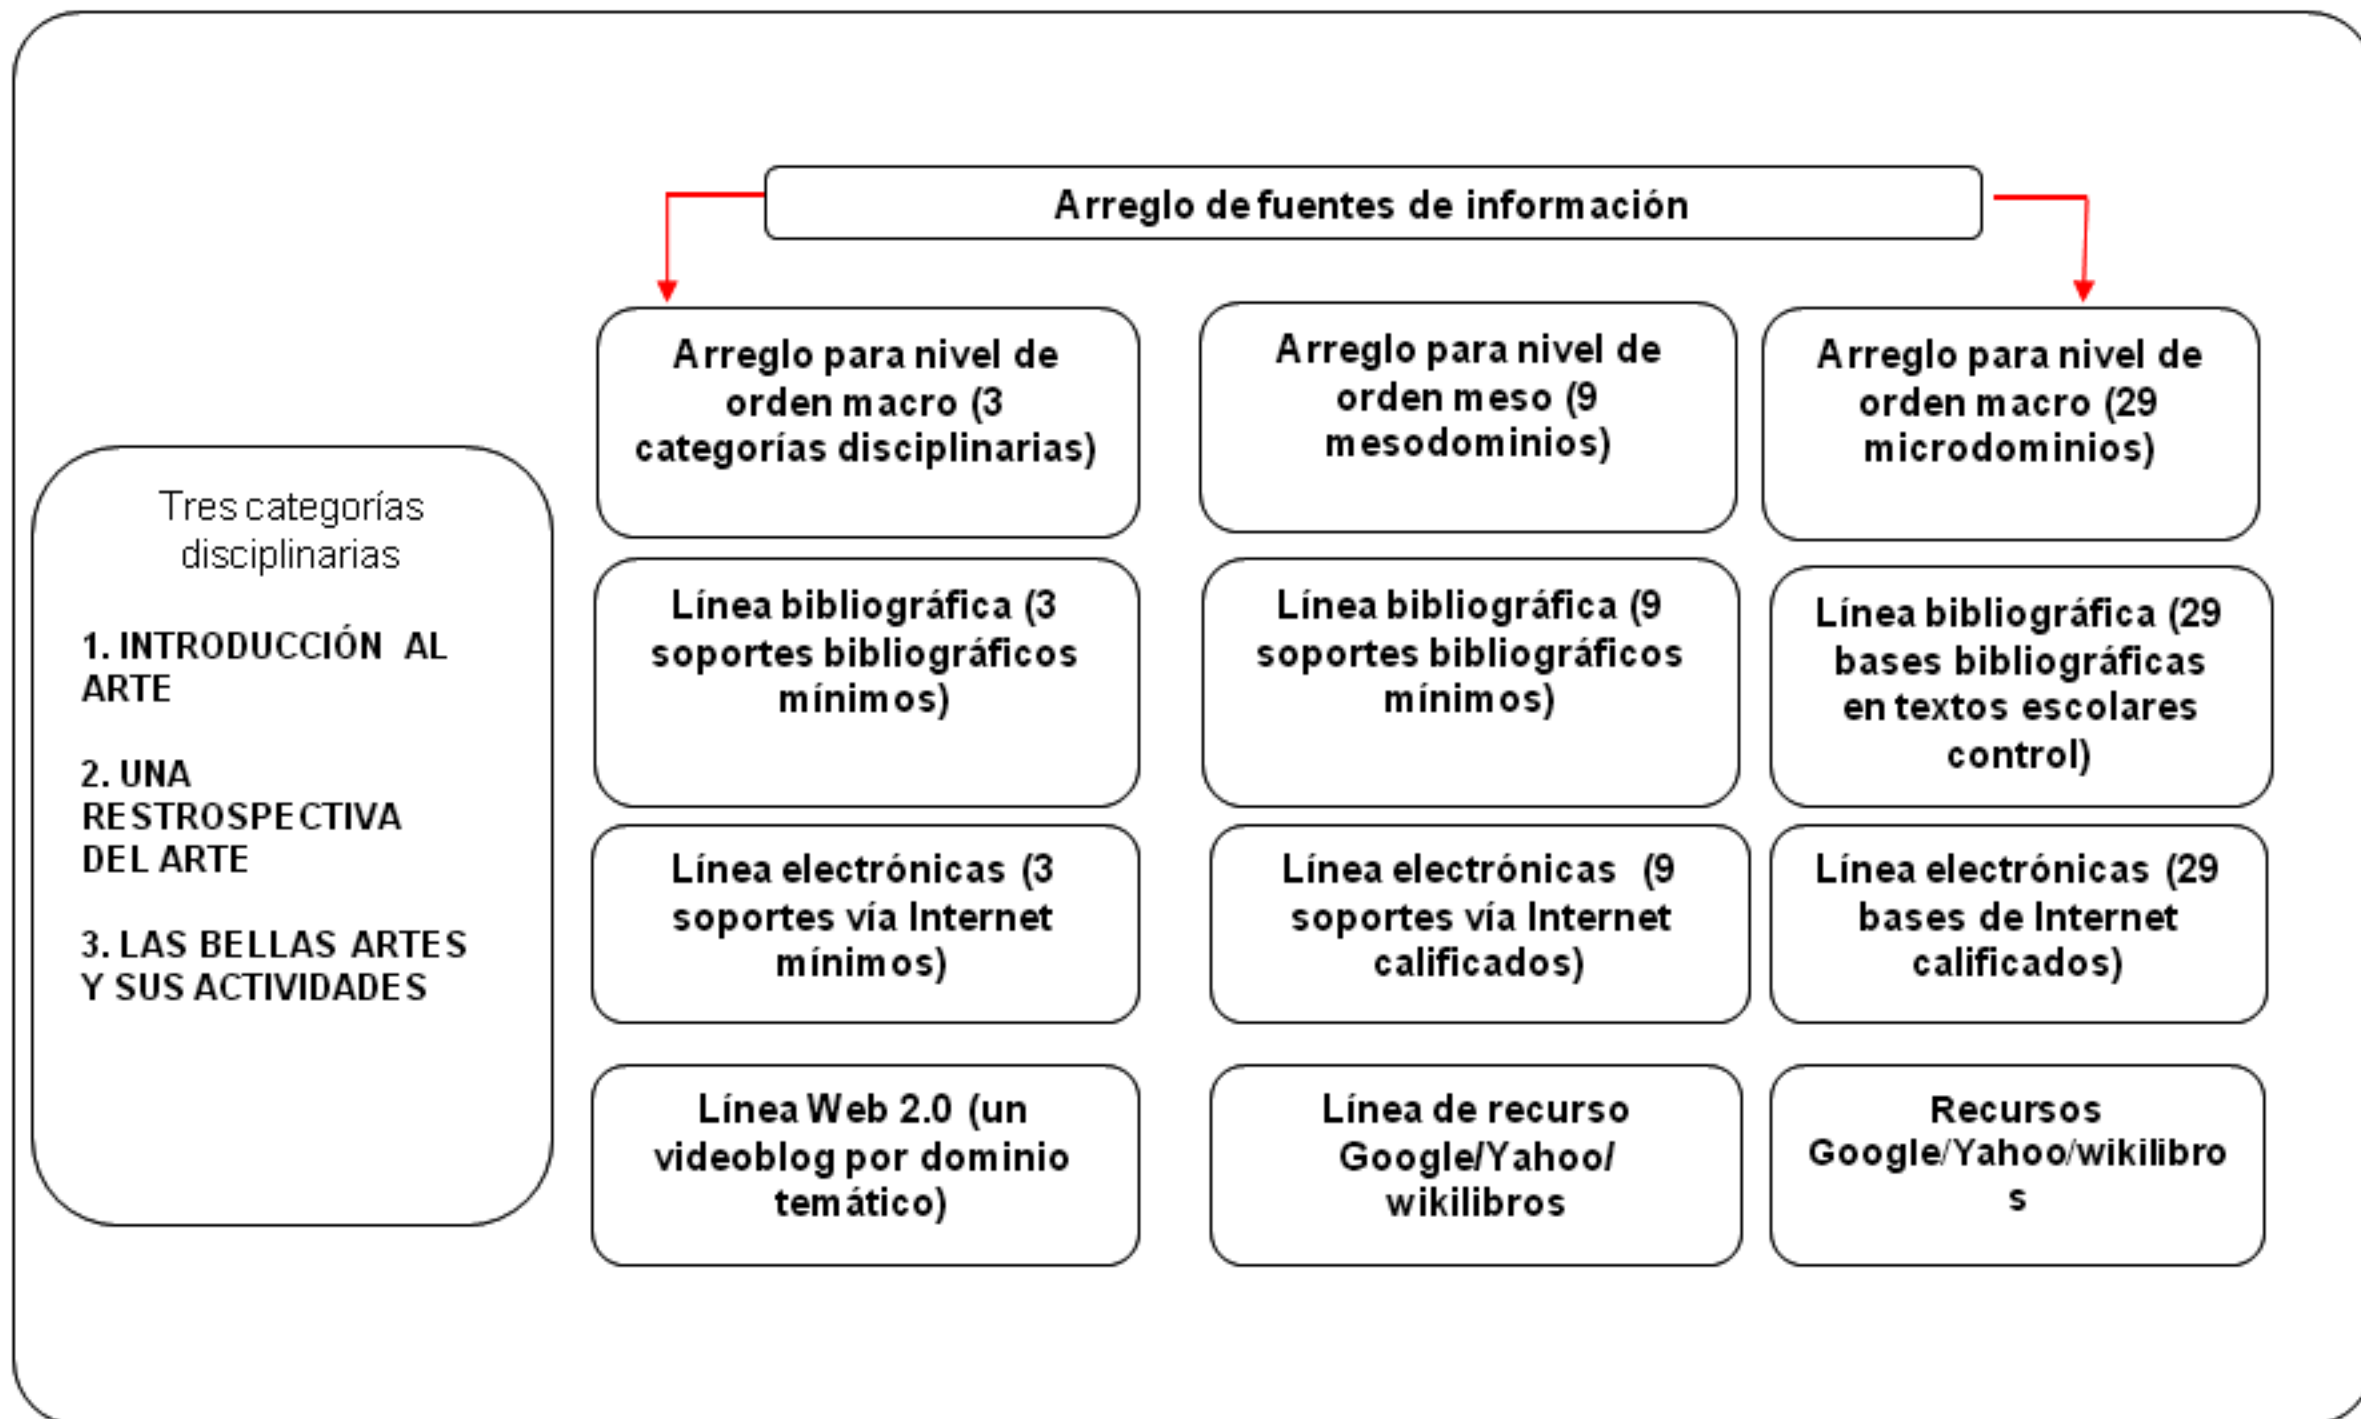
Arreglo de fuentes de información

Tres categorías disciplinarias

1. INTRODUCCIÓN AL ARTE

2. UNA RESTROSPECTIVA DEL ARTE

3. LAS BELLAS ARTES Y SUS ACTIVIDADES

Arreglo para nivel de orden macro (3 categorías disciplinarias)

Línea bibliográfica (3 soportes bibliográficos mínimos)

Línea electrónicas (3 soportes vía Internet mínimos)

Línea Web 2.0 (un videoblog por dominio temático)

Arreglo para nivel de orden meso (9 mesodominios)

Línea bibliográfica (9 soportes bibliográficos mínimos)

Línea electrónicas (9 soportes vía Internet calificados)

Línea de recurso Google/Yahoo/ wikilibros

Arreglo para nivel de orden macro (29 microdominios)

Línea bibliográfica (29 bases bibliográficas en textos escolares control)

Línea electrónicas (29 bases de Internet calificados)

Recursos Google/Yahoo/wikilibro s